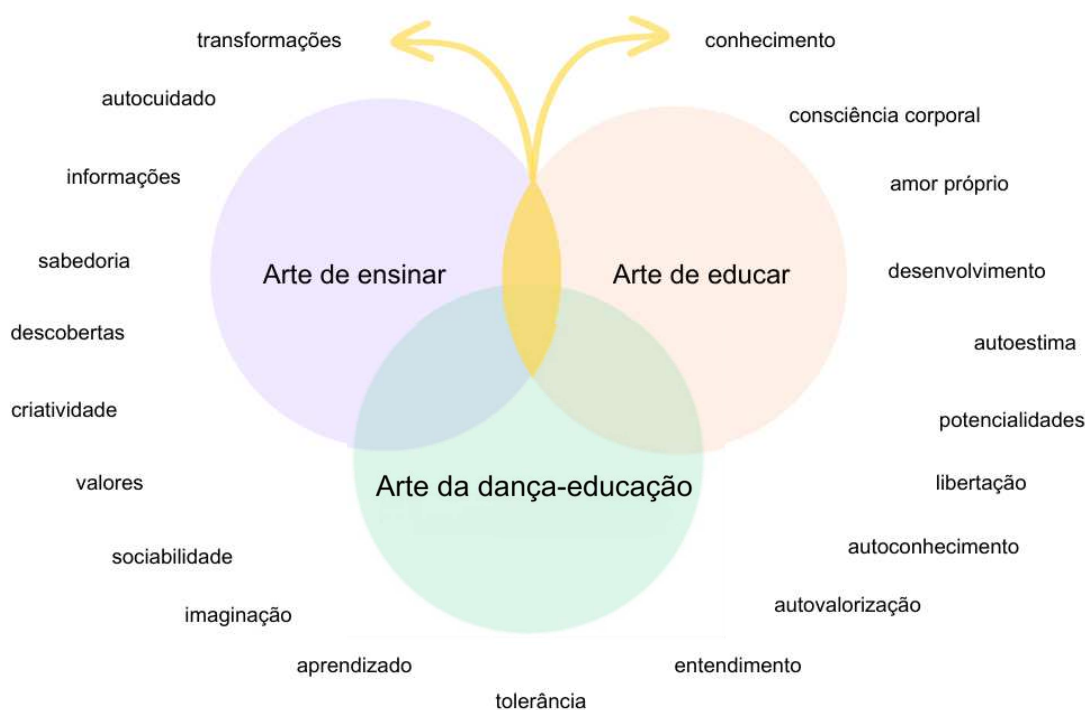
transformações

conhecimento

autocuidado

consciência corporal

informações

amor próprio

sabedoria

Arte de ensinar

Arte de educar

desenvolvimento

descobertas

autoestima

criatividade

potencialidades

valores

Arte da dança-educação

libertação

sociabilidade

autoconhecimento

imaginação

autovalorização

aprendizado

entendimento

tolerância